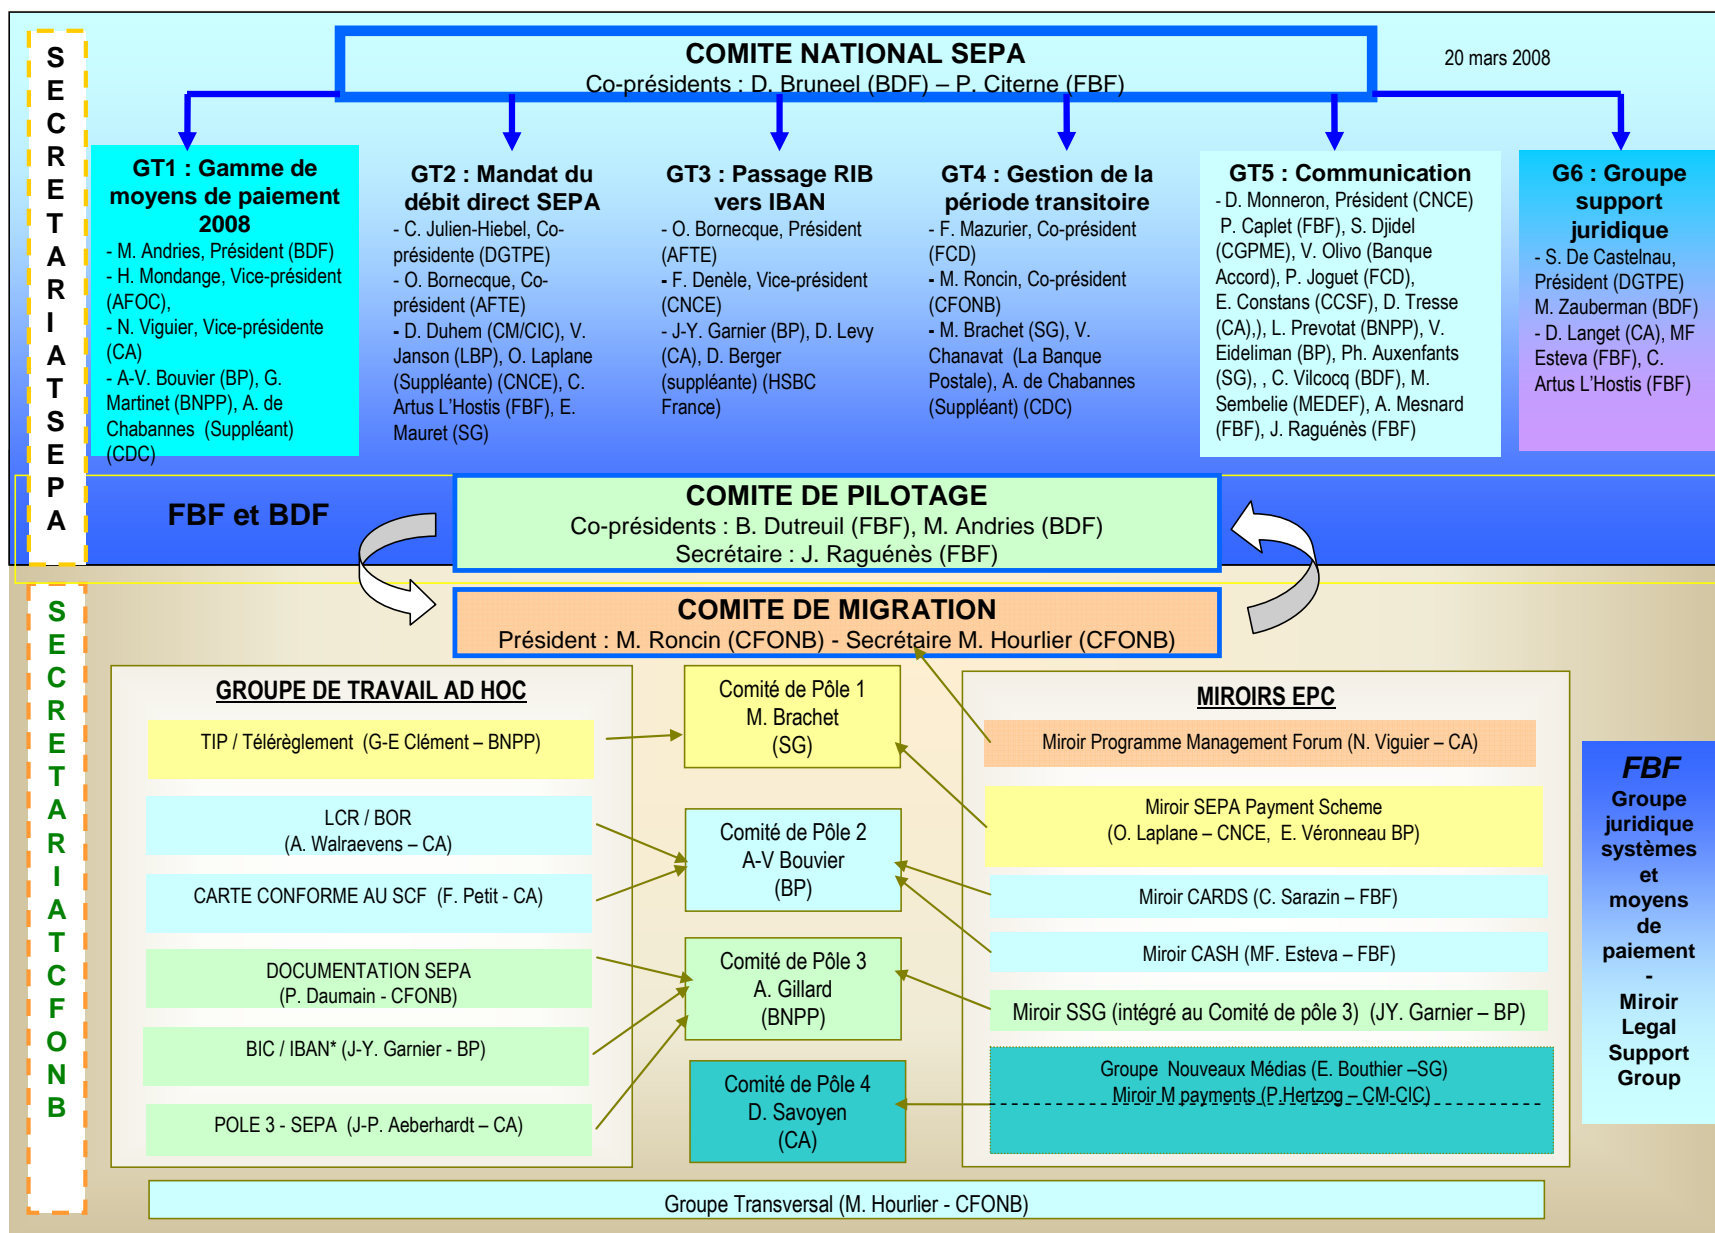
SECRETARIAT SEPA

COMITE NATIONAL SEPA
Co-présidents : D. Bruneel (BDF) – P. Citerne (FBF)

20 mars 2008

GT1 : Gamme de moyens de paiement 2008
- M. Andries, Président (BDF)
- H. Mondange, Vice-président (AFOC),
- N. Viguier, Vice-présidente (CA)
- A-V. Bouvier (BP), G. Martinet (BNPP), A. de Chabannes (Suppléant) (CDC)

GT2 : Mandat du débit direct SEPA
- C. Julien-Hiebel, Co-présidente (DGTPE)
- O. Bornecque, Co-président (AFTE)
- D. Duhem (CM/CIC), V. Janson (LBP), O. Laplane (Suppléante) (CNCE), C. Artus L'Hostis (FBF), E. Mauret (SG)

GT3 : Passage RIB vers IBAN
- O. Bornecque, Président (AFTE)
- F. Denèle, Vice-président (CNCE)
- J-Y. Garnier (BP), D. Levy (CA), D. Berger (suppléante) (HSBC France)

GT4 : Gestion de la période transitoire
- F. Mazurier, Co-président (FCD)
- M. Roncin, Co-président (CFONB)
- M. Brachet (SG), V. Chanavat (La Banque Postale), A. de Chabannes (Suppléant) (CDC)

GT5 : Communication
- D. Monneron, Président (CNCE)
P. Caplet (FBF), S. Djidel (CGPME), V. Olivo (Banque Accord), P. Joguet (FCD), E. Constans (CCSF), D. Tresse (CA),), L. Prevotat (BNPP), V. Eideliman (BP), Ph. Auxenfants (SG), , C. Vilcocq (BDF), M. Sembelie (MEDEF), A. Mesnard (FBF), J. Raguénès (FBF)

G6 : Groupe support juridique
- S. De Castelnau, Président (DGTPE)
M. Zauberman (BDF)
- D. Langet (CA), MF Esteva (FBF), C. Artus L'Hostis (FBF)

FBF et BDF

COMITE DE PILOTAGE
Co-présidents : B. Dutreuil (FBF), M. Andries (BDF)
Secrétaire : J. Raguénès (FBF)

SECRETARIAT CFONB

COMITE DE MIGRATION
Président : M. Roncin (CFONB) - Secrétaire M. Hourlier (CFONB)

GROUPE DE TRAVAIL AD HOC

TIP / Télérèglement (G-E Clément – BNPP)

LCR / BOR
(A. Walraevens – CA)

CARTE CONFORME AU SCF (F. Petit - CA)

DOCUMENTATION SEPA
(P. Daumain - CFONB)

BIC / IBAN* (J-Y. Garnier - BP)

POLE 3 - SEPA (J-P. Aeberhardt – CA)

Comité de Pôle 1
M. Brachet
(SG)

Comité de Pôle 2
A-V Bouvier
(BP)

Comité de Pôle 3
A. Gillard
(BNPP)

Comité de Pôle 4
D. Savoyen
(CA)

MIROIRS EPC

Miroir Programme Management Forum (N. Viguier – CA)

Miroir SEPA Payment Scheme
(O. Laplane – CNCE, E. Véronneau BP)

Miroir CARDS (C. Sarazin – FBF)

Miroir CASH (MF. Esteva – FBF)

Miroir SSG (intégré au Comité de pôle 3) (JY. Garnier – BP)

Groupe Nouveaux Médias (E. Bouthier –SG)
Miroir M payments (P.Hertzog – CM-CIC)

FBF
Groupe juridique systèmes et moyens de paiement
-
Miroir Legal Support Group

Groupe Transversal (M. Hourlier - CFONB)